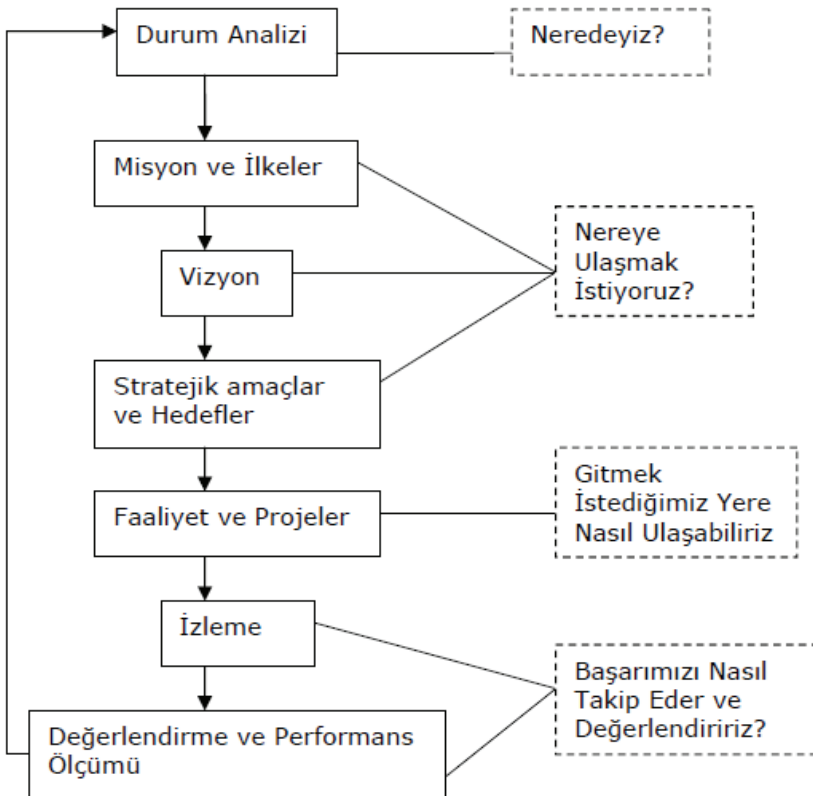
Durum Analizi

Neredeyiz?

Misyon ve İlkeler

Vizyon

Nereye Ulaşmak İstiyoruz?

Stratejik amaçlar ve Hedefler

Faaliyet ve Projeler

Gitmek İstediğimiz Yere Nasıl Ulaşabiliriz

İzleme

Başarımızı Nasıl Takip Eder ve Değerlendiririz?

Değerlendirme ve Performans Ölçümü